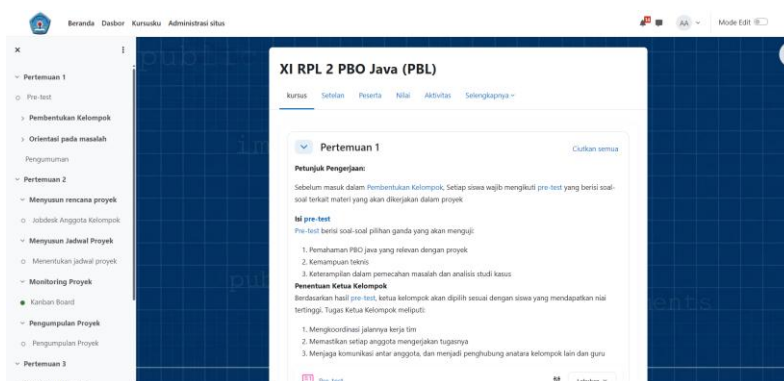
Beranda Dasbor Kursusku Administrasi situs

AA

Mode Edit

×

Pertemuan 1

Pre-test

Pembentukan Kelompok

Orientasi pada masalah

Pengumuman

Pertemuan 2

Menyusun rencana proyek

Jobdesk Anggota Kelompok

Menyusun Jadwal Proyek

Menentukan jadwal proyek

Monitoring Proyek

Kanban Board

Pengumpulan Proyek

Pengumpulan Proyek

Pertemuan 3

XI RPL 2 PBO Java (PBL)

Kursus Setelan Peserta Nilai Aktivitas Selengkapnya

Pertemuan 1

Ciutkan semua

Petunjuk Pengerjaan:

Sebelum masuk dalam Pembentukan Kelompok, Setiap siswa wajib mengikuti pre-test yang berisi soal-soal terkait materi yang akan dikerjakan dalam proyek

Isi pre-test

Pre-test berisi soal-soal pilihan ganda yang akan menguji:

1. Pemahaman PBO java yang relevan dengan proyek
2. Kemampuan teknis
3. Keterampilan dalam pemecahan masalah dan analisis studi kasus

Penentuan Ketua Kelompok

Berdasarkan hasil pre-test, ketua kelompok akan dipilih sesuai dengan siswa yang mendapatkan niai tertinggi. Tugas Ketua Kelompok meliputi:

1. Mengkoordinasi jalannya kerja tim
2. Memastikan setiap anggota mengerjakan tugasnya
3. Menjaga komunikasi antar anggota, dan menjadi penghubung anatara kelompok lain dan guru

Pre-test

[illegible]